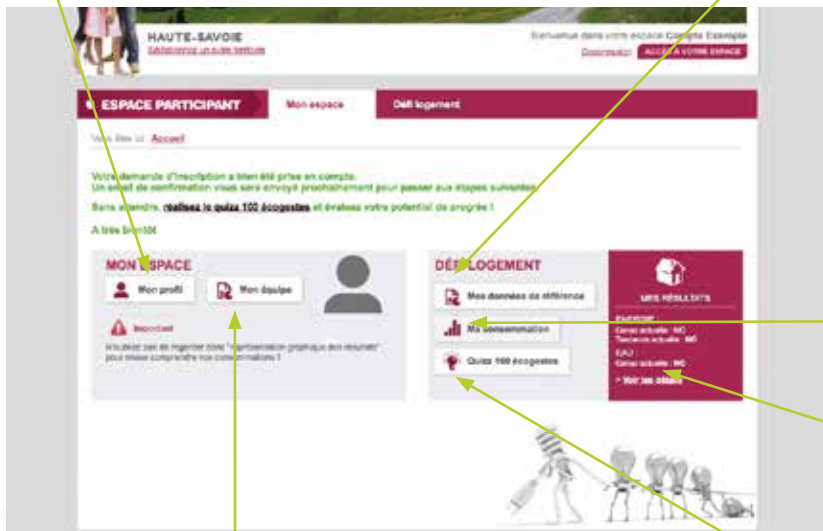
HAUTE-SAVOIE
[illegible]

Bienvenue dans votre espace Compte Exemple
Déconnexion ACCÈS À VOTRE ESPACE

ESPACE PARTICIPANT
Mon espace
Défi logement

Vous êtes ici : Accueil

Votre demande d'inscription a bien été prise en compte.
Un email de confirmation vous sera envoyé prochainement pour passer aux étapes suivantes.

Sans attendre, réalisez le quizz 100 écogestes et évaluez votre potentiel de progrès !

A très bientôt

MON ESPACE
Mon profil
Mon équipe

Important
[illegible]

DÉFI LOGEMENT
Mes données de référence
Ma consommation
Quizz 100 écogestes

MES RÉSULTATS
ÉNERGIE
Conso actuelle : NC
Tendance actuelle : NC
EAU
Conso actuelle : NC
> Voir les détails